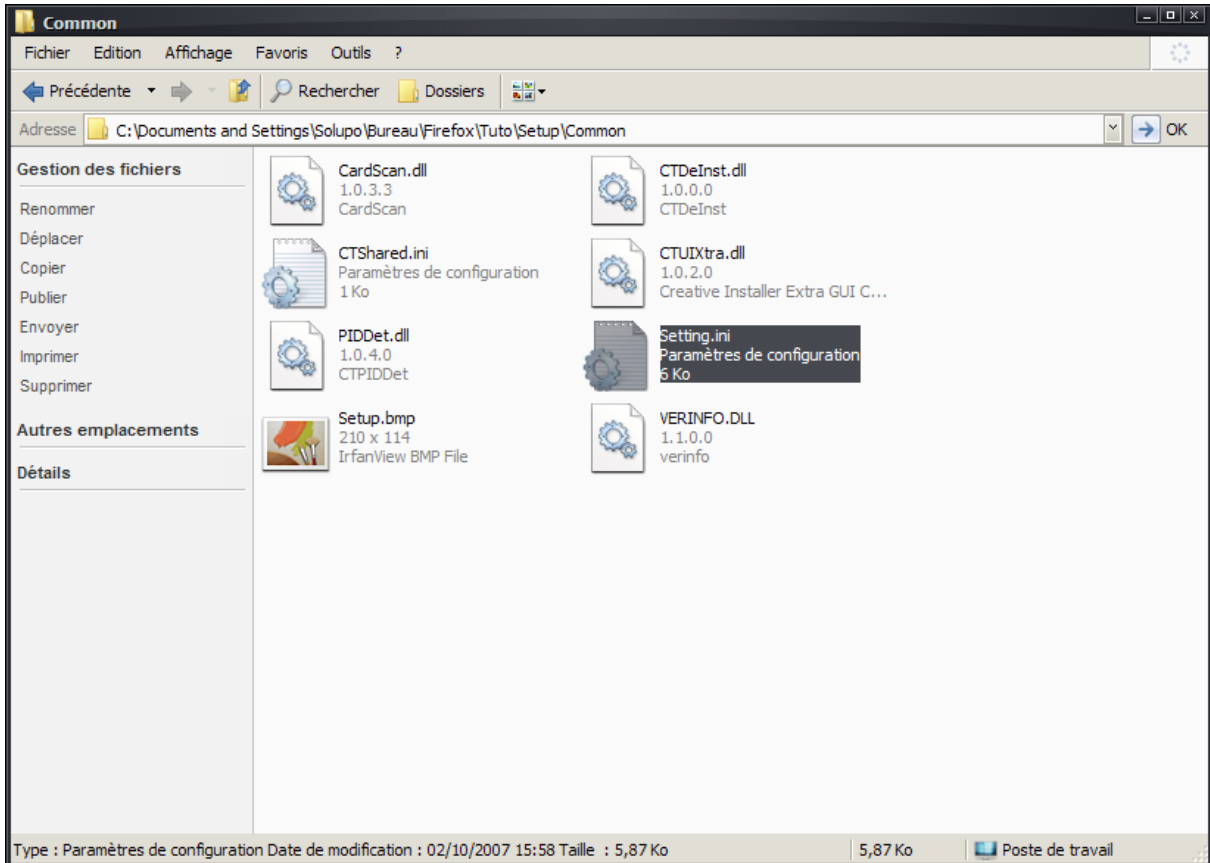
Common

Fichier Edition Affichage Favoris Outils ?

Précédente Rechercher Dossiers

Adresse C:\Documents and Settings\Solupo\Bureau\Firefox\Tuto\Setup\Common OK

Gestion des fichiers

Renommer
Déplacer
Copier
Publier
Envoyer
Imprimer
Supprimer

Autres emplacements

Détails

CardScan.dll
1.0.3.3
CardScan

CTDeInst.dll
1.0.0.0
CTDeInst

CTShared.ini
Paramètres de configuration
1 Ko

CTUIXtra.dll
1.0.2.0
Creative Installer Extra GUI C...

PIDDet.dll
1.0.4.0
CTPIDDet

Setting.ini
Paramètres de configuration
6 Ko

Setup.bmp
210 x 114
IrfanView BMP File

VERINFO.DLL
1.1.0.0
verinfo

Type : Paramètres de configuration Date de modification : 02/10/2007 15:58 Taille : 5,87 Ko 5,87 Ko Poste de travail